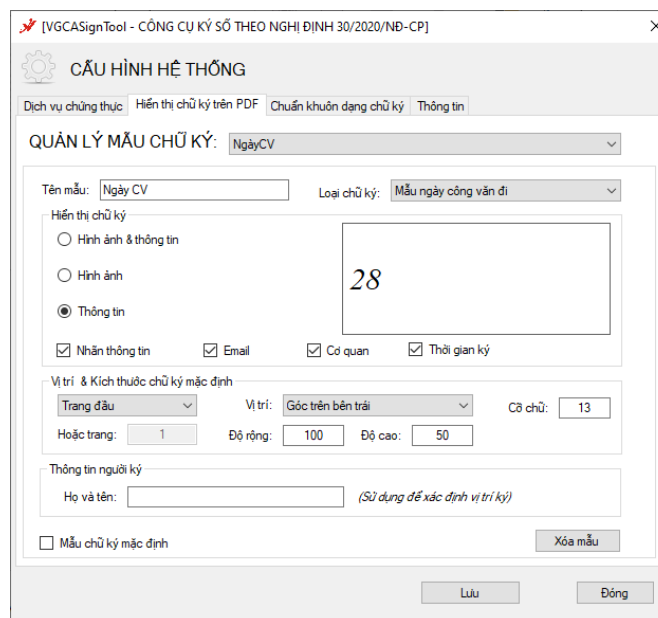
[VGCASignTool - CÔNG CỤ KÝ SỐ THEO NGHỊ ĐỊNH 30/2020/NĐ-CP]

CẤU HÌNH HỆ THỐNG

Dịch vụ chứng thực | Hiển thị chữ ký trên PDF | Chuẩn khuôn dạng chữ ký | Thông tin

QUẢN LÝ MẪU CHỮ KÝ: NgàyCV

Tên mẫu: Ngày CV
Loại chữ ký: Mẫu ngày công văn đi

Hiển thị chữ ký
Hình ảnh & thông tin
Hình ảnh
Thông tin

28

Nhãn thông tin
Email
Cơ quan
Thời gian ký

Vị trí & Kích thước chữ ký mặc định
Trang đầu
Vị trí: Góc trên bên trái
Cỡ chữ: 13
Hoặc trang: 1
Độ rộng: 100
Độ cao: 50

Thông tin người ký
Họ và tên:
(Sử dụng để xác định vị trí ký)

Mẫu chữ ký mặc định
Xóa mẫu

Lưu
Đóng